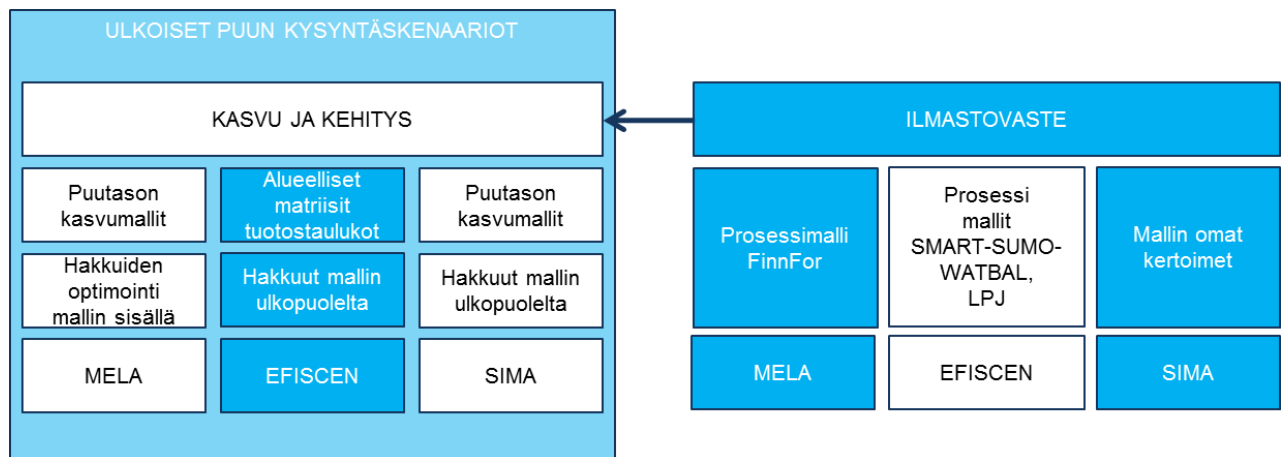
ULKOISET PUUN KYSYNTÄSKENAARIOT

KASVU JA KEHITYS

Puutason kasvumallit

Alueelliset matriisit tuotostaulukot

Puutason kasvumallit

Hakkuiden optimointi mallin sisällä

Hakkuut mallin ulkopuolelta

Hakkuut mallin ulkopuolelta

MELA

EFISCEN

SIMA

ILMASTOVASTE

Prosessimalli FinnFor

Prosessi mallit SMART-SUMO-WATBAL, LPJ

Mallin omat kertoimet

MELA

EFISCEN

SIMA